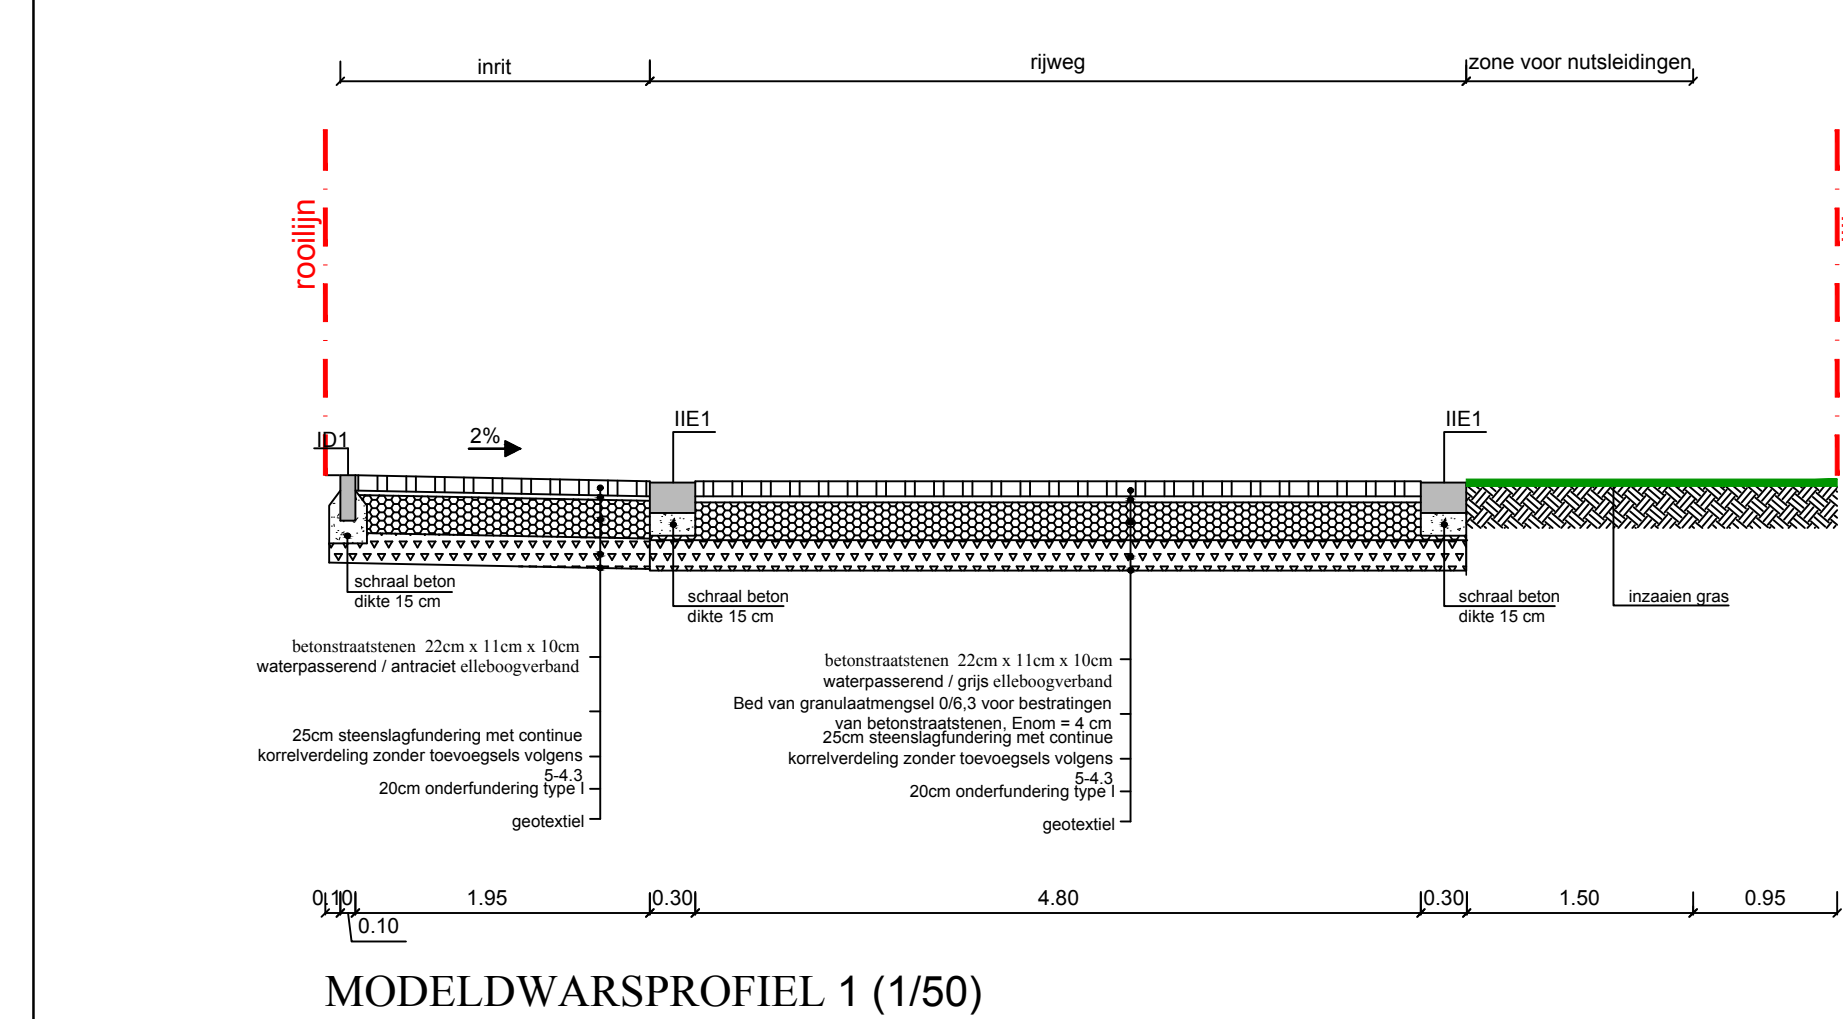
inrit

rijweg

zone voor nutsleidingen

rooilijn

ID1

2%

IIE1

IIE1

schraal beton
dikte 15 cm

schraal beton
dikte 15 cm

schraal beton
dikte 15 cm

inzaaien gras

betonstraatstenen 22cm x 11cm x 10cm
waterpasserend / antraciet elleboogverband

25cm steenslagfundering met continue korrelverdeling zonder toevoegsels volgens 5-4.3

20cm onderfundering type I

geotextiel

betonstraatstenen 22cm x 11cm x 10cm
waterpasserend / grijs elleboogverband

Bed van granulaatmengsel 0/6,3 voor bestratingen van betonstraatstenen, Enom = 4 cm

25cm steenslagfundering met continue korrelverdeling zonder toevoegsels volgens 5-4.3

20cm onderfundering type I

geotextiel

0.10 1.95 0.30 4.80 0.30 1.50 0.95

0.10

MODELDWARSPROFIEL 1 (1/50)